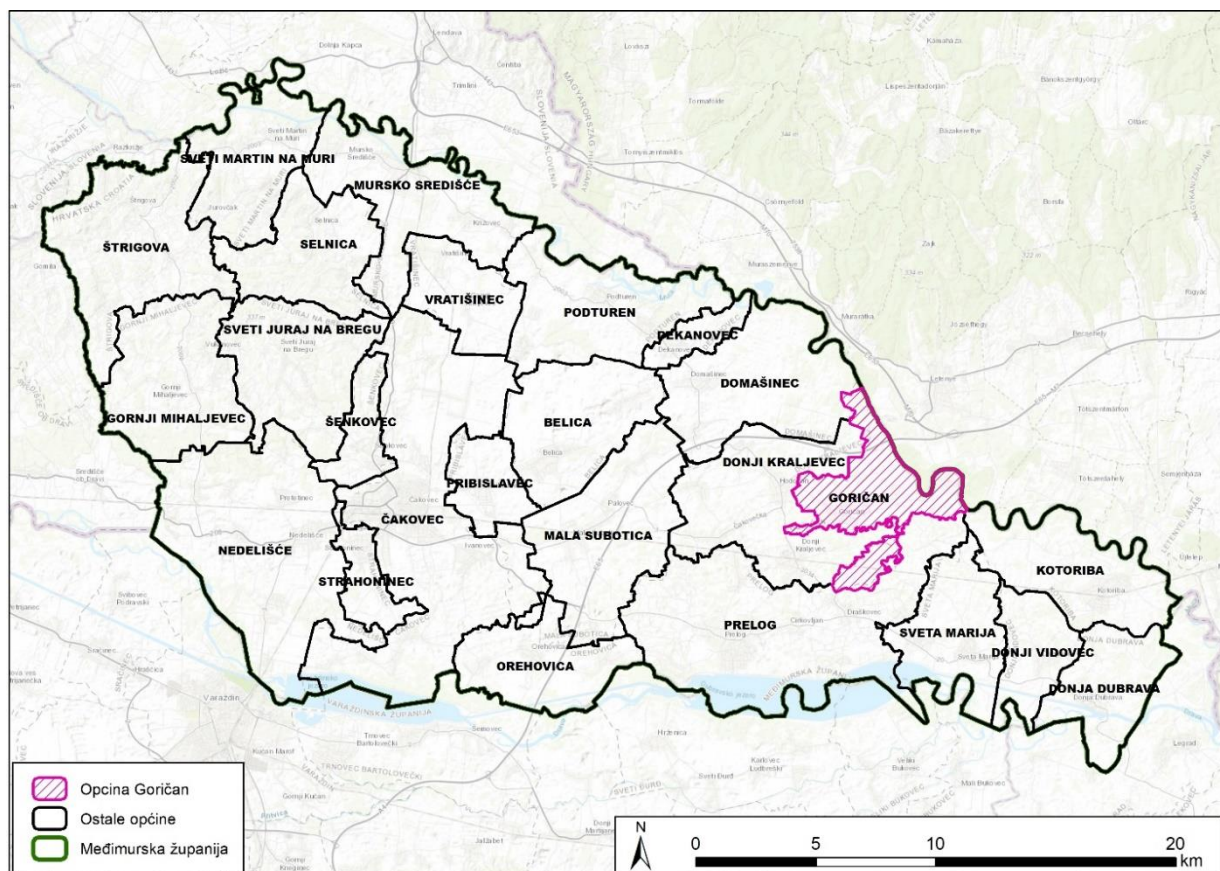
SVETI MARTIN NA MURI
MURSKO SREDIŠĆE
ŠTRIGOVA
SELNICA
VRATIŠINEC
PODTUREN
SVETI JURAJ NA BREGU
PEKANOVEC
DOMAŠINEC
GORNJI MIHALJEVEC
ŠENKOVEC
BELICA
DONJI KRALJEVEC
PRIBISLAVEC
GORIČAN
ČAKOVEC
MALA SUBOTICA
NEDELIŠĆE
STRAHONINEC
KOTORIBA
PRELOG
SVETA MARIJA
DONJI VIDOVEC
OREHOVICA
DONJA DUBRAVA

Opcina Goričan
Ostale općine
Međimurska županija

N
0 5 10 20
km